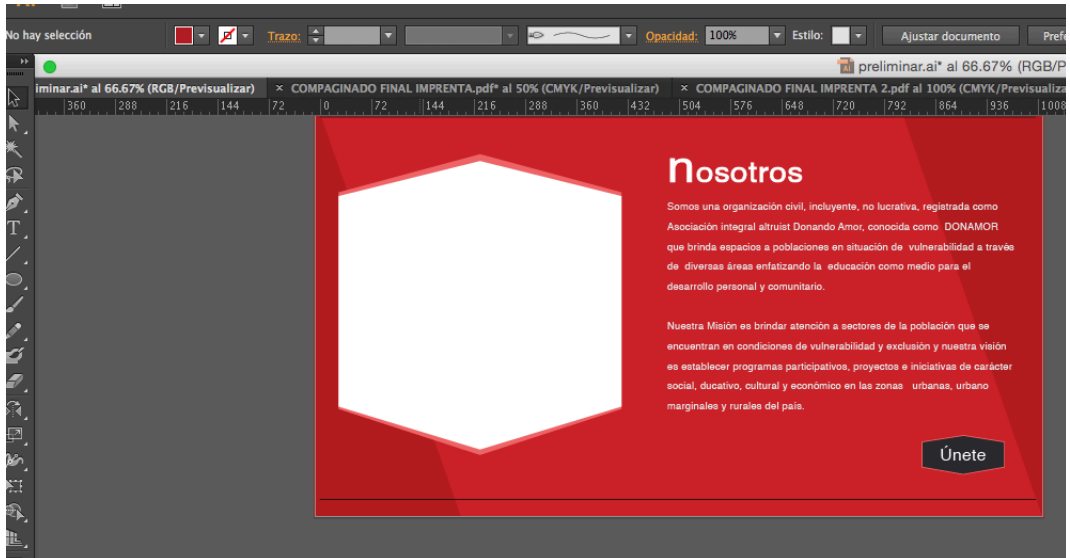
No hay selección

Trazo:

Opacidad: 100%

Estilo:

Ajustar documento

Prefe

preliminar.ai* al 66.67% (RGB/P

iminar.ai* al 66.67% (RGB/Previsualizar)

× COMPAGINADO FINAL IMPRENTA.pdf* al 50% (CMYK/Previsualizar)

× COMPAGINADO FINAL IMPRENTA 2.pdf al 100% (CMYK/Previsualiza

360 288 216 144 72 0 72 144 216 288 360 432 504 576 648 720 792 864 936 1008

nosotros

Somos una organización civil, incluyente, no lucrativa, registrada como Asociación integral altruist Donando Amor, conocida como DONAMOR que brinda espacios a poblaciones en situación de vulnerabilidad a través de diversas áreas enfatizando la educación como medio para el desarrollo personal y comunitario.

Nuestra Misión es brindar atención a sectores de la población que se encuentran en condiciones de vulnerabilidad y exclusión y nuestra visión es establecer programas participativos, proyectos e iniciativas de carácter social, ducativo, cultural y económico en las zonas urbanas, urbano marginales y rurales del país.

Únete